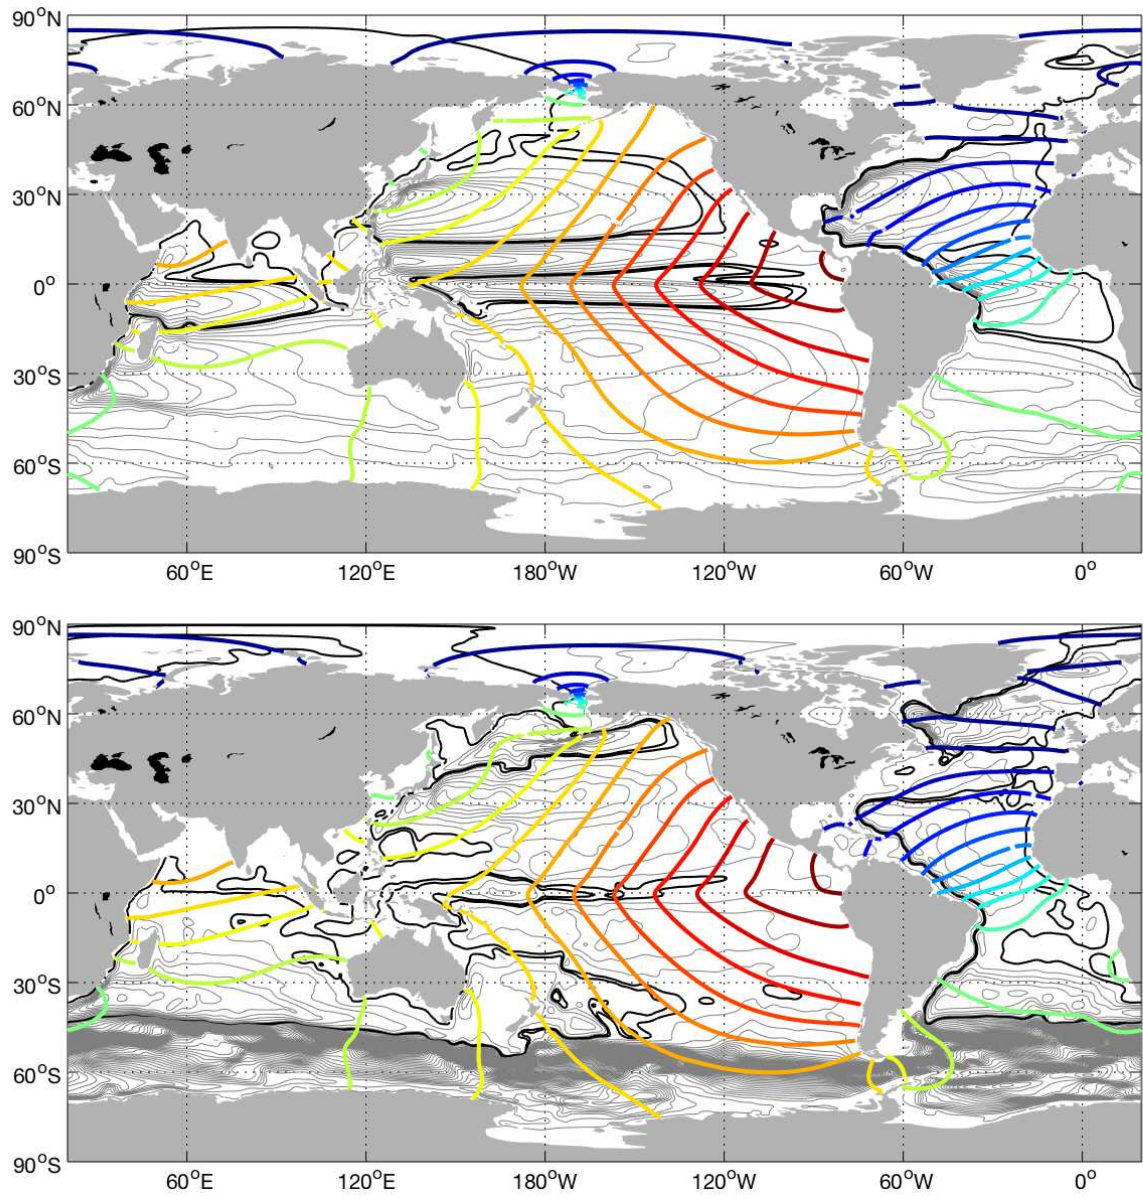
$90^oN$
$60^oN$
$30^oN$
$0^o$
$30^oS$
$60^oS$
$90^oS$
$60^oE$ $120^oE$ $180^oW$ $120^oW$ $60^oW$ $0^o$

$90^oN$
$60^oN$
$30^oN$
$0^o$
$30^oS$
$60^oS$
$90^oS$
$60^oE$ $120^oE$ $180^oW$ $120^oW$ $60^oW$ $0^o$